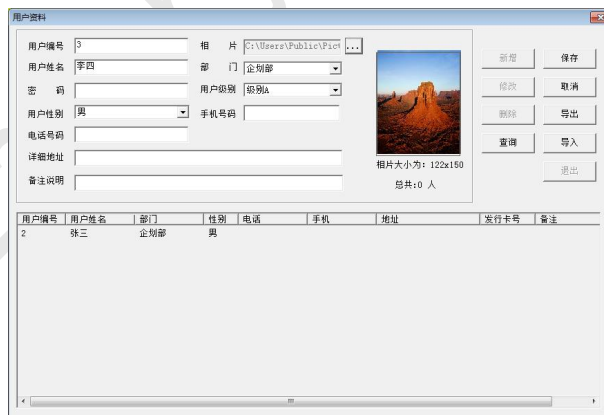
用户资料

用户编号 3
用户姓名 李四
密　码
用户性别 男
电话号码
详细地址
备注说明

相　片 C:\Users\Public\Pict ...
部　门 企划部
用户级别 级别A
手机号码

相片大小为：122x150
总共:0 人

新增
保存
修改
取消
删除
导出
查询
导入
退出

| 用户编号 | 用户姓名 | 部门 | 性别 | 电话 | 手机 | 地址 | 发行卡号 | 备注 |
|---|---|---|---|---|---|---|---|---|
| 2 | 张三 | 企划部 | 男 | | | | | |